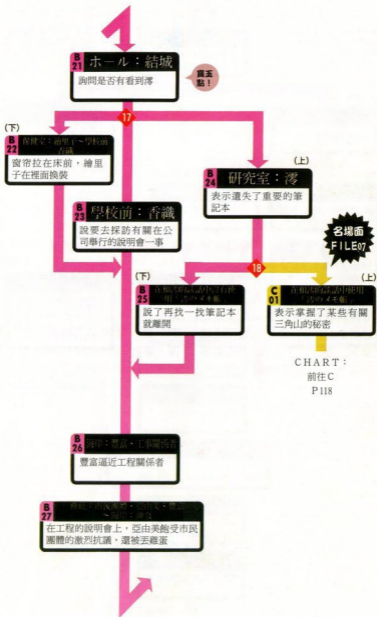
B 21 ホール：結城
詢問是否有看到澪

貫五點！

17

(下)
B 22 保健室：絵里子・学校前：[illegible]
窗帘拉在床前，繪里子在裡面換裝

B 24 研究室：澪
(上)
表示遺失了重要的筆記本

B 23 學校前：香織
說要去採訪有關在公司舉行的說明會一事

名場面 FILE 07

18

(下)
B 25 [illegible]
說了再找一找筆記本就離開

(上)
C 01 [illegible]
表示掌握了某些有關三角山的秘密

CHART：前往C P118

B 26 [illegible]
豐章逼近工程關係者

B 27 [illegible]
在工程的說明會上，亞由美飽受市民團體的激烈抗議，還被丟雞蛋